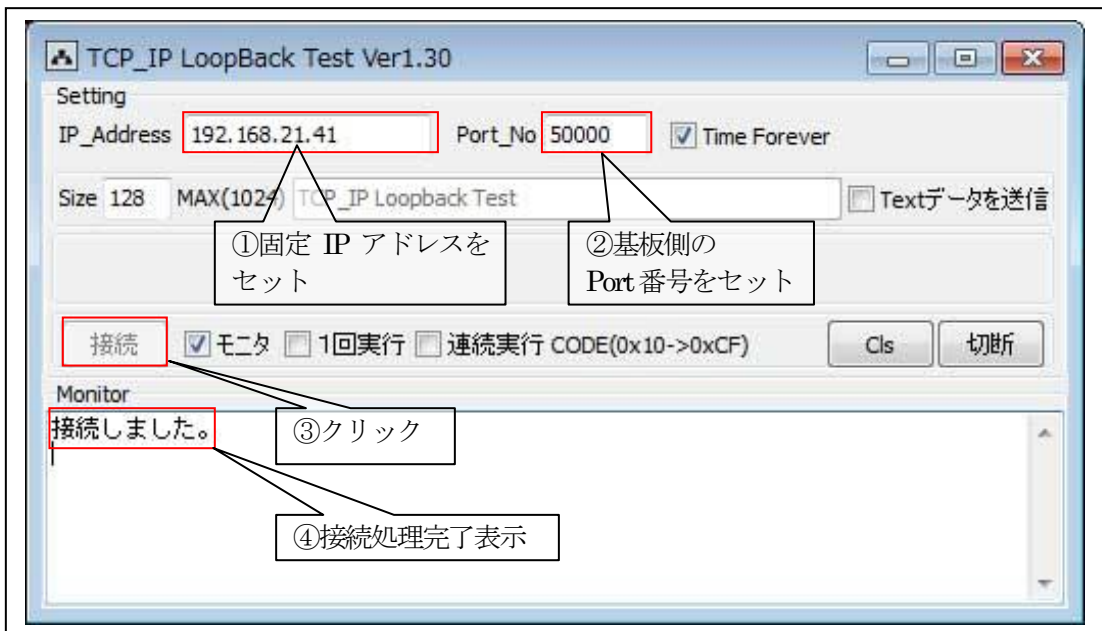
TCP_IP LoopBack Test Ver1.30

Setting

IP_Address 192.168.21.41 Port_No 50000 Time Forever

Size 128 MAX(1024) TCP_IP Loopback Test Textデータを送信

①固定 IP アドレスをセット

②基板側のPort番号をセット

接続 モニタ 1回実行 連続実行 CODE(0x10->0xCF) Cls 切断

Monitor

接続しました。

③クリック

④接続処理完了表示